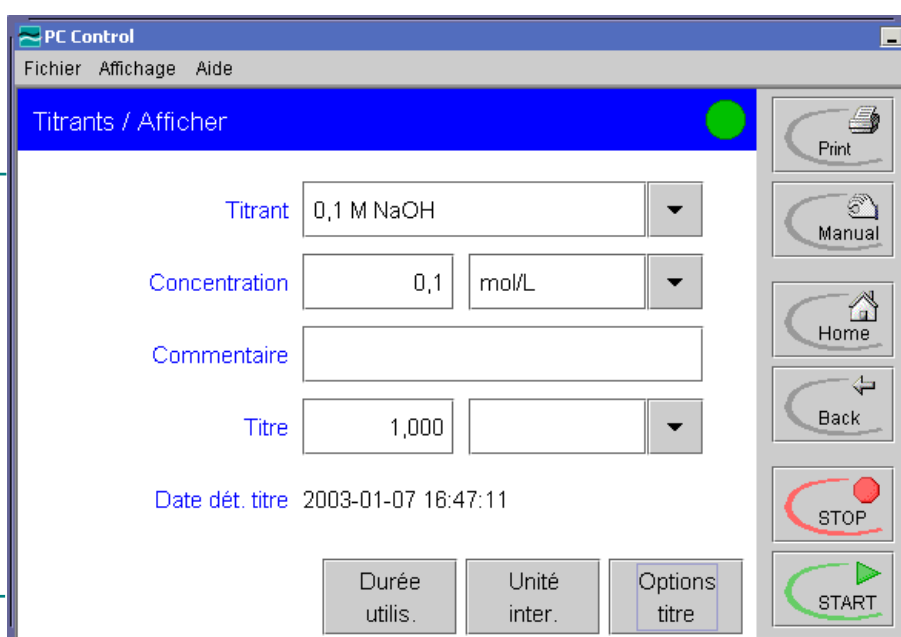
PC Control

Fichier Affichage Aide

Titrants / Afficher

Print

Titrant 0,1 M NaOH

Manual

Concentration 0,1 mol/L

Home

Commentaire

Back

Titre 1,000

Date dét. titre 2003-01-07 16:47:11

STOP

Durée utilis.

Unité inter.

Options titre

START